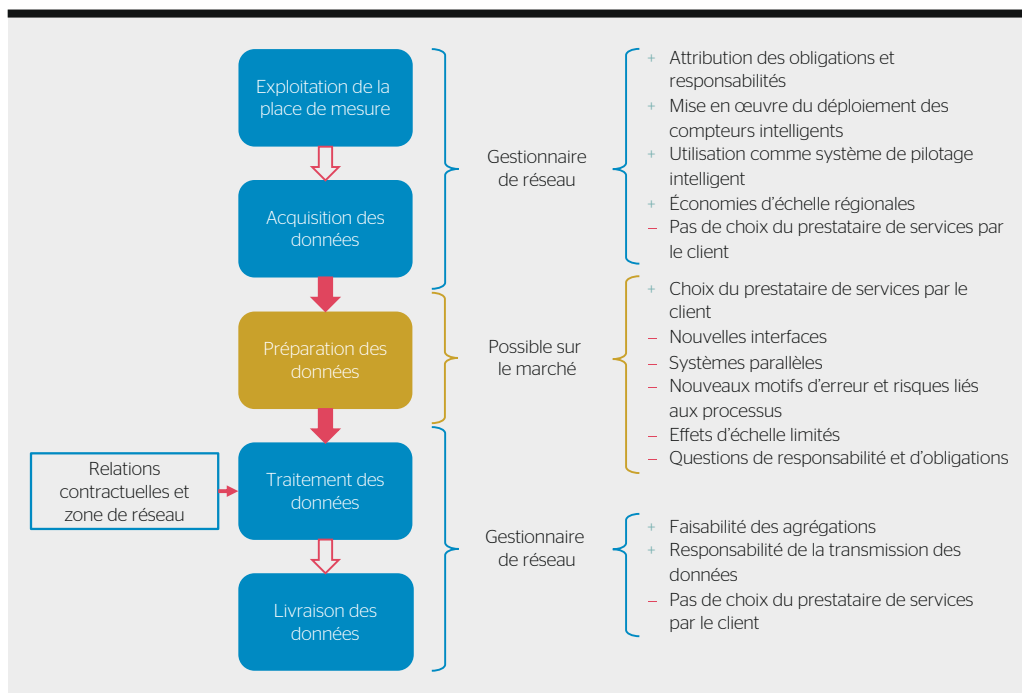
Exploitation de la place de mesure

Acquisition des données

Préparation des données

Relations contractuelles et zone de réseau

Traitement des données

Livraison des données

Gestionnaire de réseau

Possible sur le marché

Gestionnaire de réseau

+ Attribution des obligations et responsabilités
+ Mise en œuvre du déploiement des compteurs intelligents
+ Utilisation comme système de pilotage intelligent
+ Économies d'échelle régionales
– Pas de choix du prestataire de services par le client

+ Choix du prestataire de services par le client
– Nouvelles interfaces
– Systèmes parallèles
– Nouveaux motifs d'erreur et risques liés aux processus
– Effets d'échelle limités
– Questions de responsabilité et d'obligations

+ Faisabilité des agrégations
+ Responsabilité de la transmission des données
– Pas de choix du prestataire de services par le client